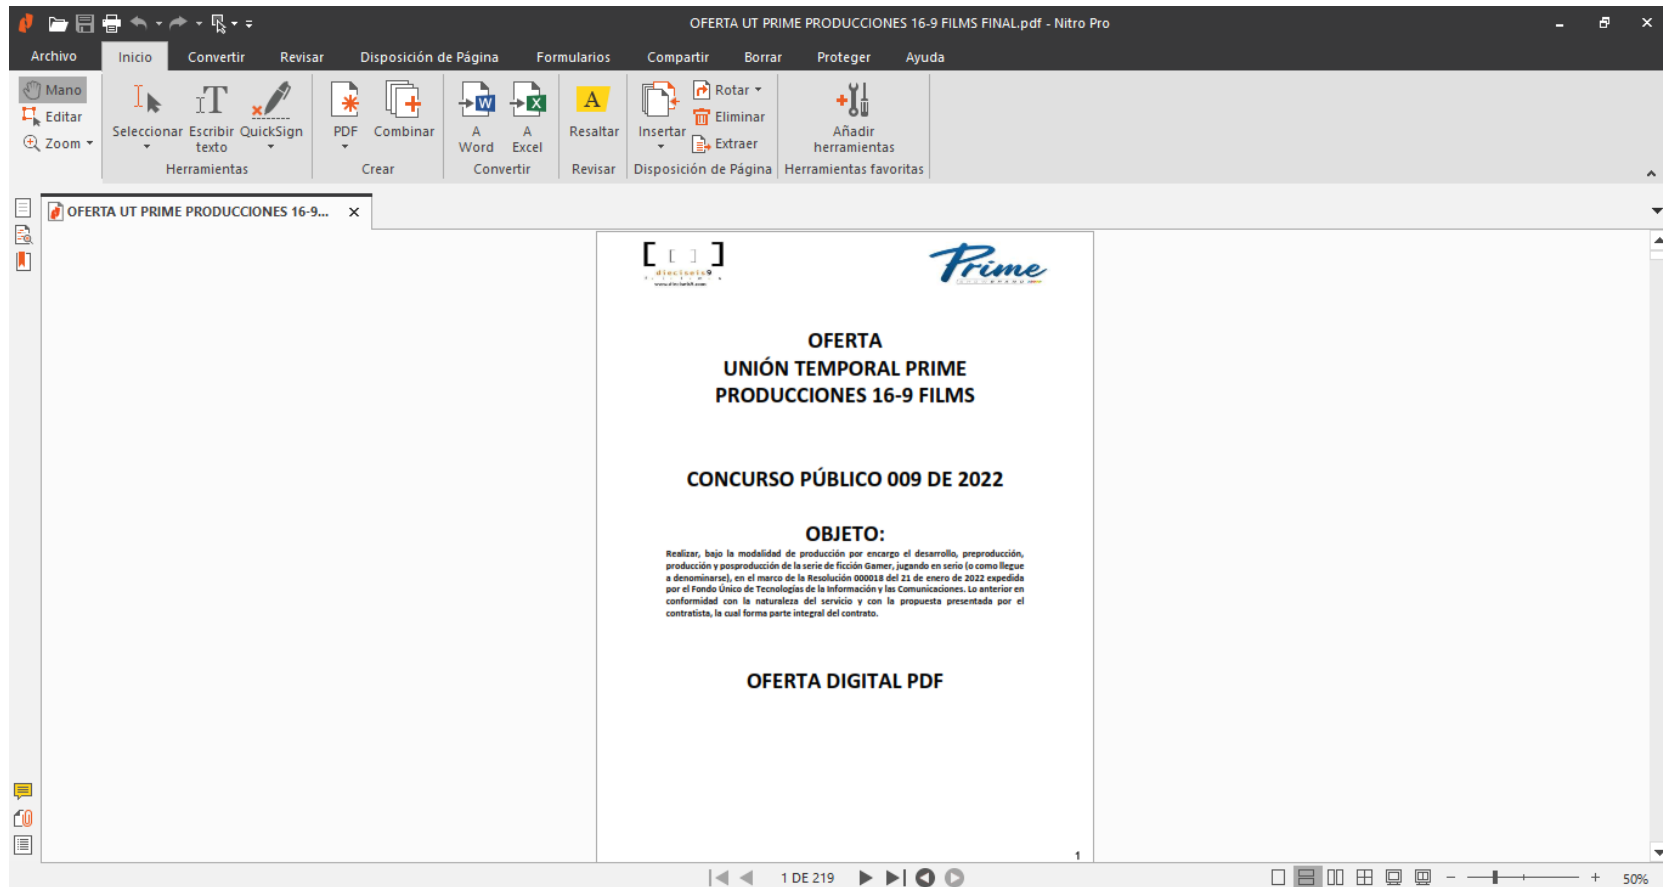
OFERTA UT PRIME PRODUCCIONES 16-9 FILMS FINAL.pdf - Nitro Pro

Archivo Inicio Convertir Revisar Disposición de Página Formularios Compartir Borrar Proteger Ayuda

Mano
Editar
Zoom
Seleccionar
Escribir texto
QuickSign
Herramientas
PDF
Combinar
Crear
A Word
A Excel
Convertir
Resaltar
Revisar
Insertar
Rotar
Eliminar
Extraer
Disposición de Página
Añadir herramientas
Herramientas favoritas

OFERTA UT PRIME PRODUCCIONES 16-9...

dieciseis9

Prime

OFERTA
UNIÓN TEMPORAL PRIME PRODUCCIONES 16-9 FILMS

CONCURSO PÚBLICO 009 DE 2022

OBJETO:

Realizar, bajo la modalidad de producción por encargo el desarrollo, preproducción, producción y posproducción de la serie de ficción Gamer, jugando en serio (o como llegue a denominarse), en el marco de la Resolución 000018 del 21 de enero de 2022 expedida por el Fondo Único de Tecnologías de la Información y las Comunicaciones. Lo anterior en conformidad con la naturaleza del servicio y con la propuesta presentada por el contratista, la cual forma parte integral del contrato.

OFERTA DIGITAL PDF

1

1 DE 219

50%